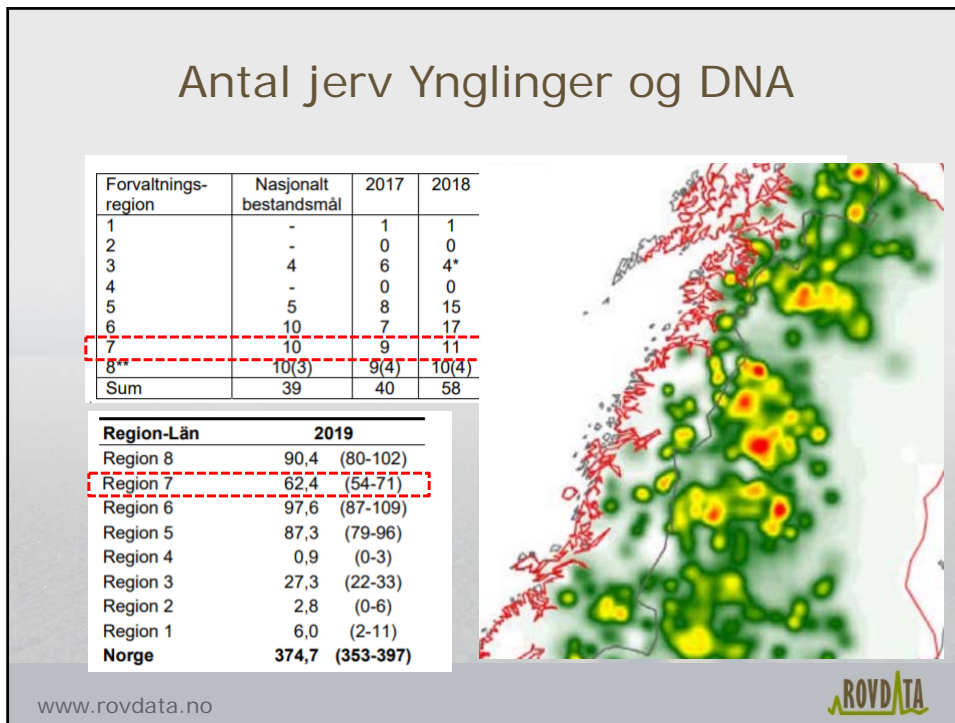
Antal jerv Ynglinger og DNA

| Forvaltnings-region | Nasjonalt bestandsmål | 2017 | 2018 |
|---|---|---|---|
| 1 | - | 1 | 1 |
| 2 | - | 0 | 0 |
| 3 | 4 | 6 | 4* |
| 4 | - | 0 | 0 |
| 5 | 5 | 8 | 15 |
| 6 | 10 | 7 | 17 |
| 7 | 10 | 9 | 11 |
| 8** | 10(3) | 9(4) | 10(4) |
| Sum | 39 | 40 | 58 |

| Region-Län | 2019 | |
|---|---|---|
| Region 8 | 90,4 | (80-102) |
| Region 7 | 62,4 | (54-71) |
| Region 6 | 97,6 | (87-109) |
| Region 5 | 87,3 | (79-96) |
| Region 4 | 0,9 | (0-3) |
| Region 3 | 27,3 | (22-33) |
| Region 2 | 2,8 | (0-6) |
| Region 1 | 6,0 | (2-11) |
| **Norge** | **374,7** | **(353-397)** |

www.rovdata.no

ROVDATA